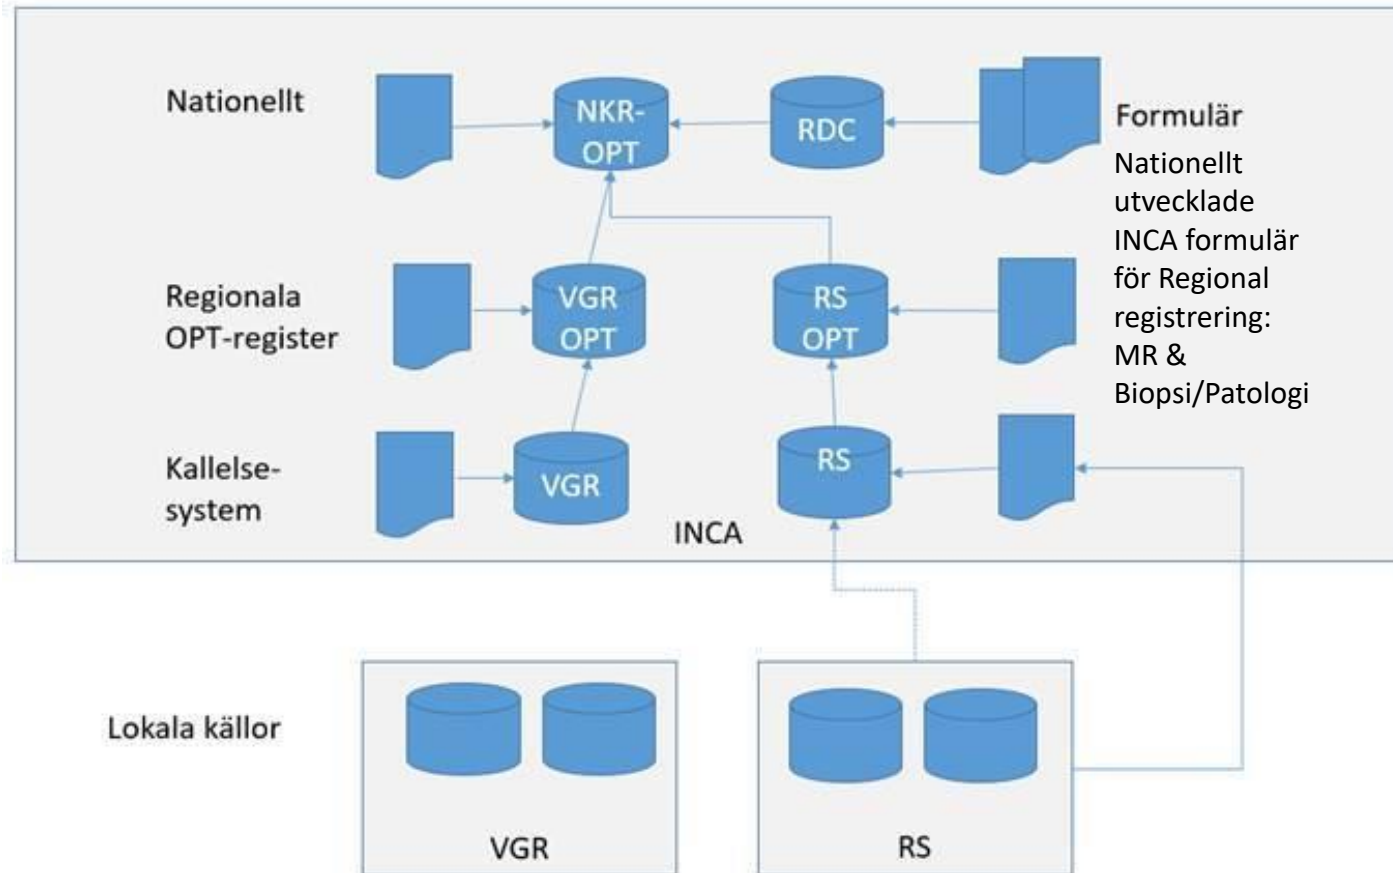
Nationellt

NKR-OPT

RDC

Formulär

Nationellt utvecklade INCA formulär för Regional registrering: MR & Biopsi/Patologi

Regionala OPT-register

VGR OPT

RS OPT

Kallelse-system

VGR

RS

INCA

Lokala källor

VGR

RS